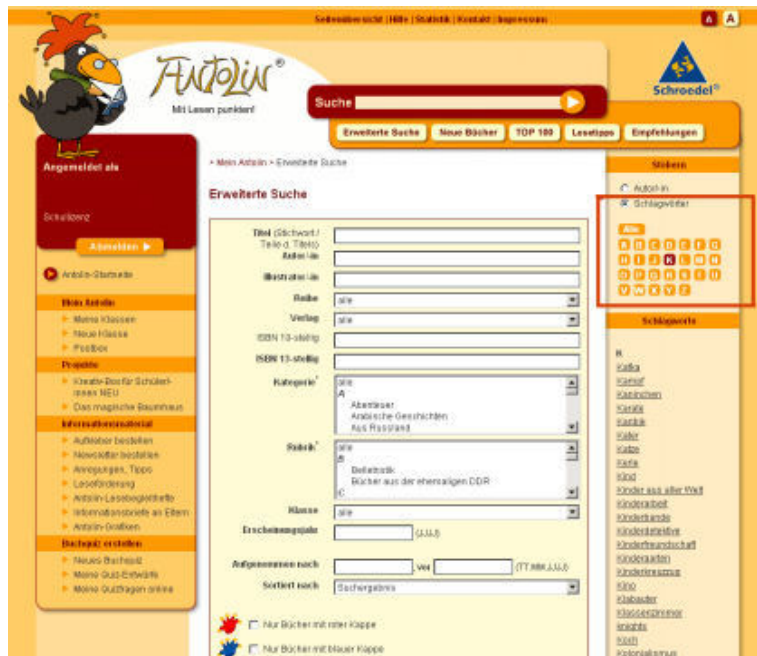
Seitenübersicht | Hilfe | Statistik | Kontakt | Impressum

A A

Antolin®

Mit Lesen punkten!

Suche

Schroedel®

Erweiterte Suche | Neue Bücher | TOP 100 | Lesetipps | Empfehlungen

Angemeldet als

Schülername

Abmelden ▶

Antolin-Startseite

Mein Antolin
Meine Klassen
Neue Klasse
Postbox

Projekte
Kreativ-Box für Schüler-innen NEU
Das magische Baumhaus

Informationsmaterial
Aufkleber bestellen
Newsletter bestellen
Anregungen, Tipps
Leseförderung
Antolin-Lesebegleithefte
Informationsbriefe an Eltern
Antolin-Grafiken

Buchquiz erstellen
Neues Buchquiz
Meine Quiz-Entwürfe
Meine Quizfragen online

› Mein Antolin › Erweiterte Suche

Erweiterte Suche

Titel (Stichwort / Teile d. Titels)
Autor/-in
Illustrator/-in
Reihe alle
Verlag alle
ISBN 10-stellig
ISBN 13-stellig
Kategorie* alle
A
Abenteuer
Arabische Geschichten
Aus Russland
Rubrik* alle
B
Belletristik
Bücher aus der ehemaligen DDR
C
Klasse alle
Erscheinungsjahr (JJJJ)
Aufgenommen nach bis (TT.MM.JJJJ)
Sortiert nach Suchergebnis

Nur Bücher mit roter Kappe
Nur Bücher mit blauer Kappe

Stöbern

Autor/-in
Schlagwörter

Alle
A B C D E F G
H I J K L M N
O P Q R S T U
V W X Y Z

Schlagworte

K
Kafka
Kampf
Kaninchen
Karate
Karibik
Kater
Katze
Kerle
Kind
Kinder aus aller Welt
Kinderarbeit
Kinderbande
Kinderdetektive
Kinderfreundschaft
Kindergarten
Kinderkrimi
Kino
Klabauter
Klassenzimmer
knights
Koch
Kolonialismus